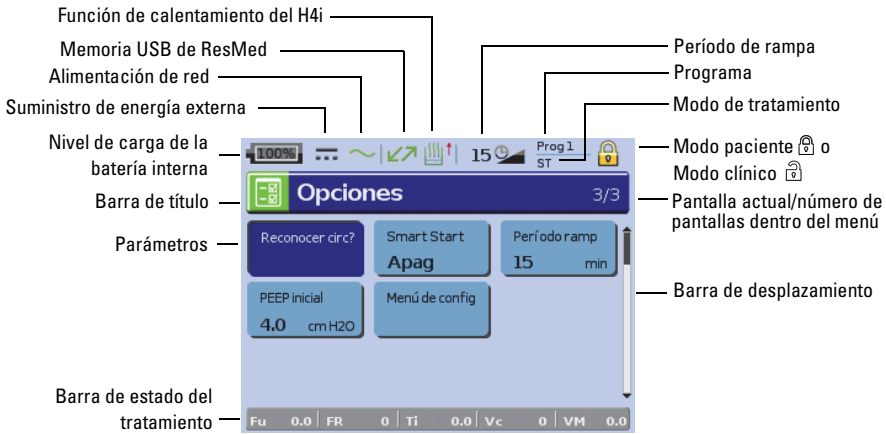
Función de calentamiento del H4i
Memoria USB de ResMed
Alimentación de red
Suministro de energía externa
Nivel de carga de la batería interna
Barra de título
Parámetros
Barra de estado del tratamiento
Período de rampa
Programa
Modo de tratamiento
Modo paciente 🔒 o Modo clínico 🔓
Pantalla actual/número de pantallas dentro del menú
Barra de desplazamiento

100%
15
Prog1
ST
Opciones 3/3
Reconocer circ?
Smart Start
Apag
Período ramp
15 min
PEEP inicial
4.0 cmH2O
Menú de config

| Fu 0.0 | FR 0 | Ti 0.0 | Vc 0 | VM 0.0 |